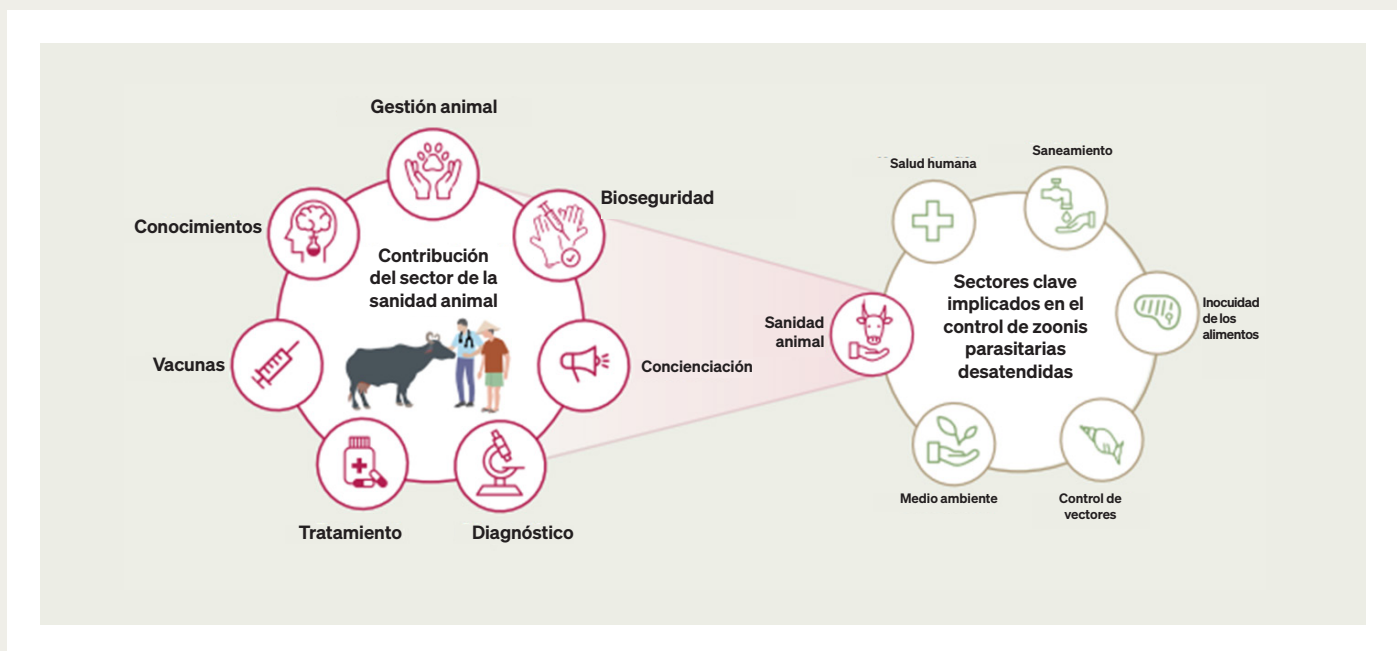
Gestión animal

Bioseguridad

Conocimientos

Contribución del sector de la sanidad animal

Vacunas

Concienciación

Tratamiento

Diagnóstico

Salud humana

Saneamiento

Sectores clave implicados en el control de zoonis parasitarias desatendidas

Sanidad animal

Inocuidad de los alimentos

Medio ambiente

Control de vectores